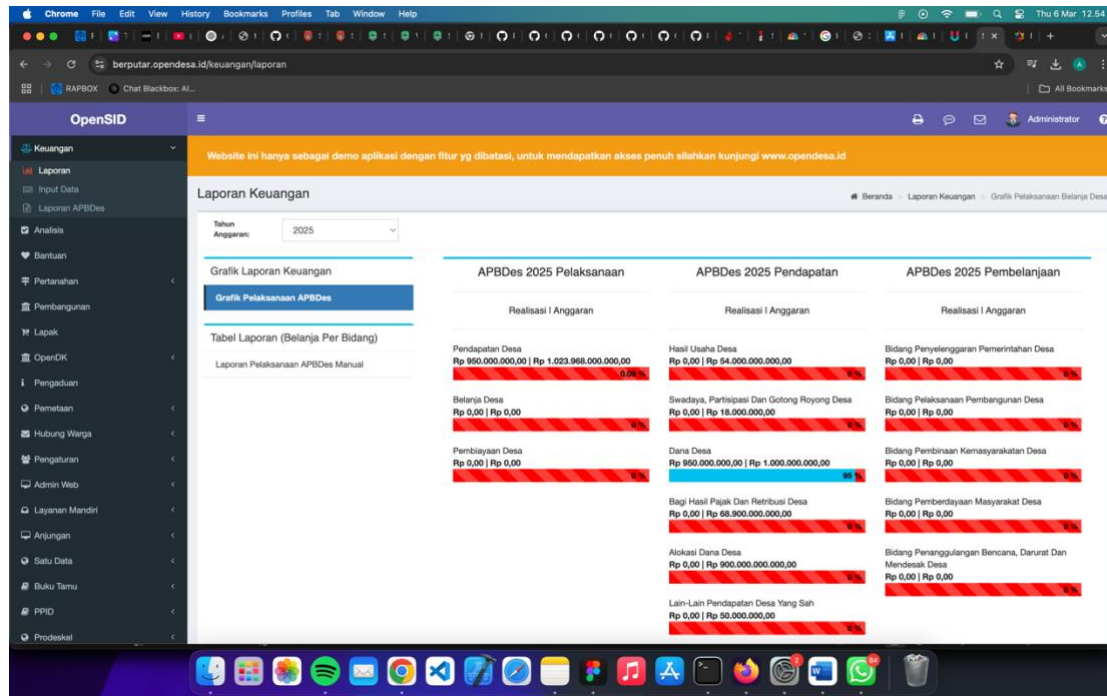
Chrome File Edit View History Bookmarks Profiles Tab Window Help

Thu 6 Mar 12.54

berputar.opendesa.id/keuangan/laporan

RAPBOX Chat Blackbox: AI...

All Bookmarks

OpenSID

Administrator

Keuangan
Laporan
Input Data
Laporan APBDes
Analisis
Bantuan
Pertanahan
Pembangunan
Lapak
OpenDK
Pengaduan
Pemetaan
Hubung Warga
Pengaturan
Admin Web
Layanan Mandiri
Anjungan
Satu Data
Buku Tamu
PPID
Prodeskel

Website ini hanya sebagai demo aplikasi dengan fitur yg dibatasi, untuk mendapatkan akses penuh silahkan kunjungi www.opendesa.id

Laporan Keuangan

Beranda > Laporan Keuangan > Grafik Pelaksanaan Belanja Desa

Tahun Anggaran: 2025

Grafik Laporan Keuangan

Grafik Pelaksanaan APBDes

Tabel Laporan (Belanja Per Bidang)

Laporan Pelaksanaan APBDes Manual

APBDes 2025 Pelaksanaan

Realisasi | Anggaran

Pendapatan Desa
Rp 950.000.000,00 | Rp 1.023.968.000.000,00
0.09 %

Belanja Desa
Rp 0,00 | Rp 0,00
0 %

Pembiayaan Desa
Rp 0,00 | Rp 0,00
0 %

APBDes 2025 Pendapatan

Realisasi | Anggaran

Hasil Usaha Desa
Rp 0,00 | Rp 54.000.000.000,00
0 %

Swadaya, Partisipasi Dan Gotong Royong Desa
Rp 0,00 | Rp 18.000.000,00
0 %

Dana Desa
Rp 950.000.000,00 | Rp 1.000.000.000,00
95 %

Bagi Hasil Pajak Dan Retribusi Desa
Rp 0,00 | Rp 68.900.000.000,00
0 %

Alokasi Dana Desa
Rp 0,00 | Rp 900.000.000.000,00
0 %

Lain-Lain Pendapatan Desa Yang Sah
Rp 0,00 | Rp 50.000.000,00
0 %

APBDes 2025 Pembelanjaan

Realisasi | Anggaran

Bidang Penyelenggaran Pemerintahan Desa
Rp 0,00 | Rp 0,00
0 %

Bidang Pelaksanaan Pembangunan Desa
Rp 0,00 | Rp 0,00
0 %

Bidang Pembinaan Kemasyarakatan Desa
Rp 0,00 | Rp 0,00
0 %

Bidang Pemberdayaan Masyarakat Desa
Rp 0,00 | Rp 0,00
0 %

Bidang Penanggulangan Bencana, Darurat Dan Mendesak Desa
Rp 0,00 | Rp 0,00
0 %